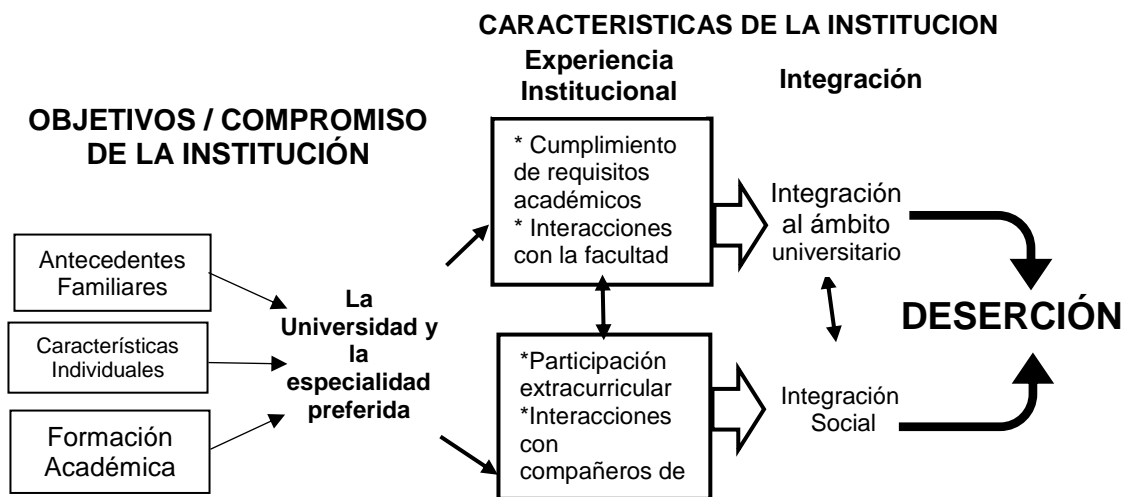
CARACTERISTICAS DE LA INSTITUCION

Experiencia Institucional

Integración

OBJETIVOS / COMPROMISO DE LA INSTITUCIÓN

Antecedentes Familiares

Características Individuales

Formación Académica

La Universidad y la especialidad preferida

* Cumplimiento de requisitos académicos
* Interacciones con la facultad

*Participación extracurricular
*Interacciones con compañeros de

Integración al ámbito universitario

Integración Social

DESERCIÓN